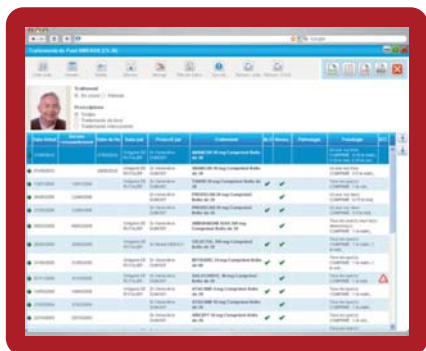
Traitements du Patient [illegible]

Google

Traitement
En cours Patient

Prescriptions
Toutes
Traitements de fond
Traitements intercurrents

| Date Début | Date Fin | Date de fin | Date prescr. | Prescrit par | Traitement | N.S | Renou. | Pathologie | Posologie | ALD |
|---|---|---|---|---|---|---|---|---|---|---|
| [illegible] | | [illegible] | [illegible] | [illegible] | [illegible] | | | | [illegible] | |
| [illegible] | | | | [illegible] | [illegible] | | | | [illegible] | |
| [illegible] | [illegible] | | | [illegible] | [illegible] | | | | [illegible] | |
| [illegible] | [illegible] | | | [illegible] | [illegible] | | | | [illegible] | |
| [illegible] | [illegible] | | | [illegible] | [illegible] | | | | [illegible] | |
| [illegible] | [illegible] | | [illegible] | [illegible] | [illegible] | | | | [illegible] | |
| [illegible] | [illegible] | | | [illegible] | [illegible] | | | | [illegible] | |
| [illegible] | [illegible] | | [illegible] | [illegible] | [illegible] | | | | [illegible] | |
| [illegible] | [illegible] | | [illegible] | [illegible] | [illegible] | | | | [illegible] | |
| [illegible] | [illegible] | | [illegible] | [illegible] | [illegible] | | | | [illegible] | |
| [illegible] | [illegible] | | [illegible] | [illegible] | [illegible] | | | | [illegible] | |
| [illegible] | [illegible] | | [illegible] | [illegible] | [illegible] | | | | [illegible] | |